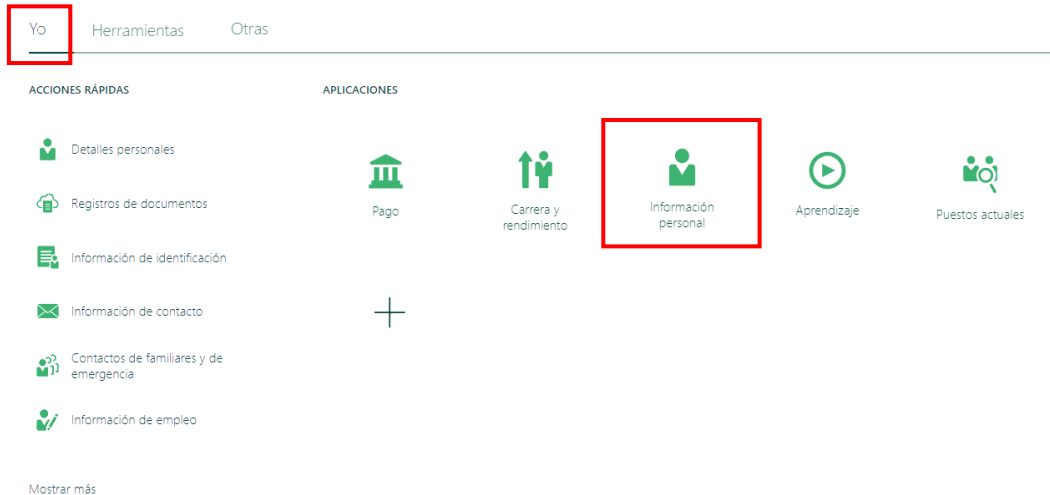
Yo Herramientas Otras

ACCIONES RÁPIDAS

Detalles personales

Registros de documentos

Información de identificación

Información de contacto

Contactos de familiares y de emergencia

Información de empleo

Mostrar más

APLICACIONES

Pago

Carrera y rendimiento

Información personal

Aprendizaje

Puestos actuales